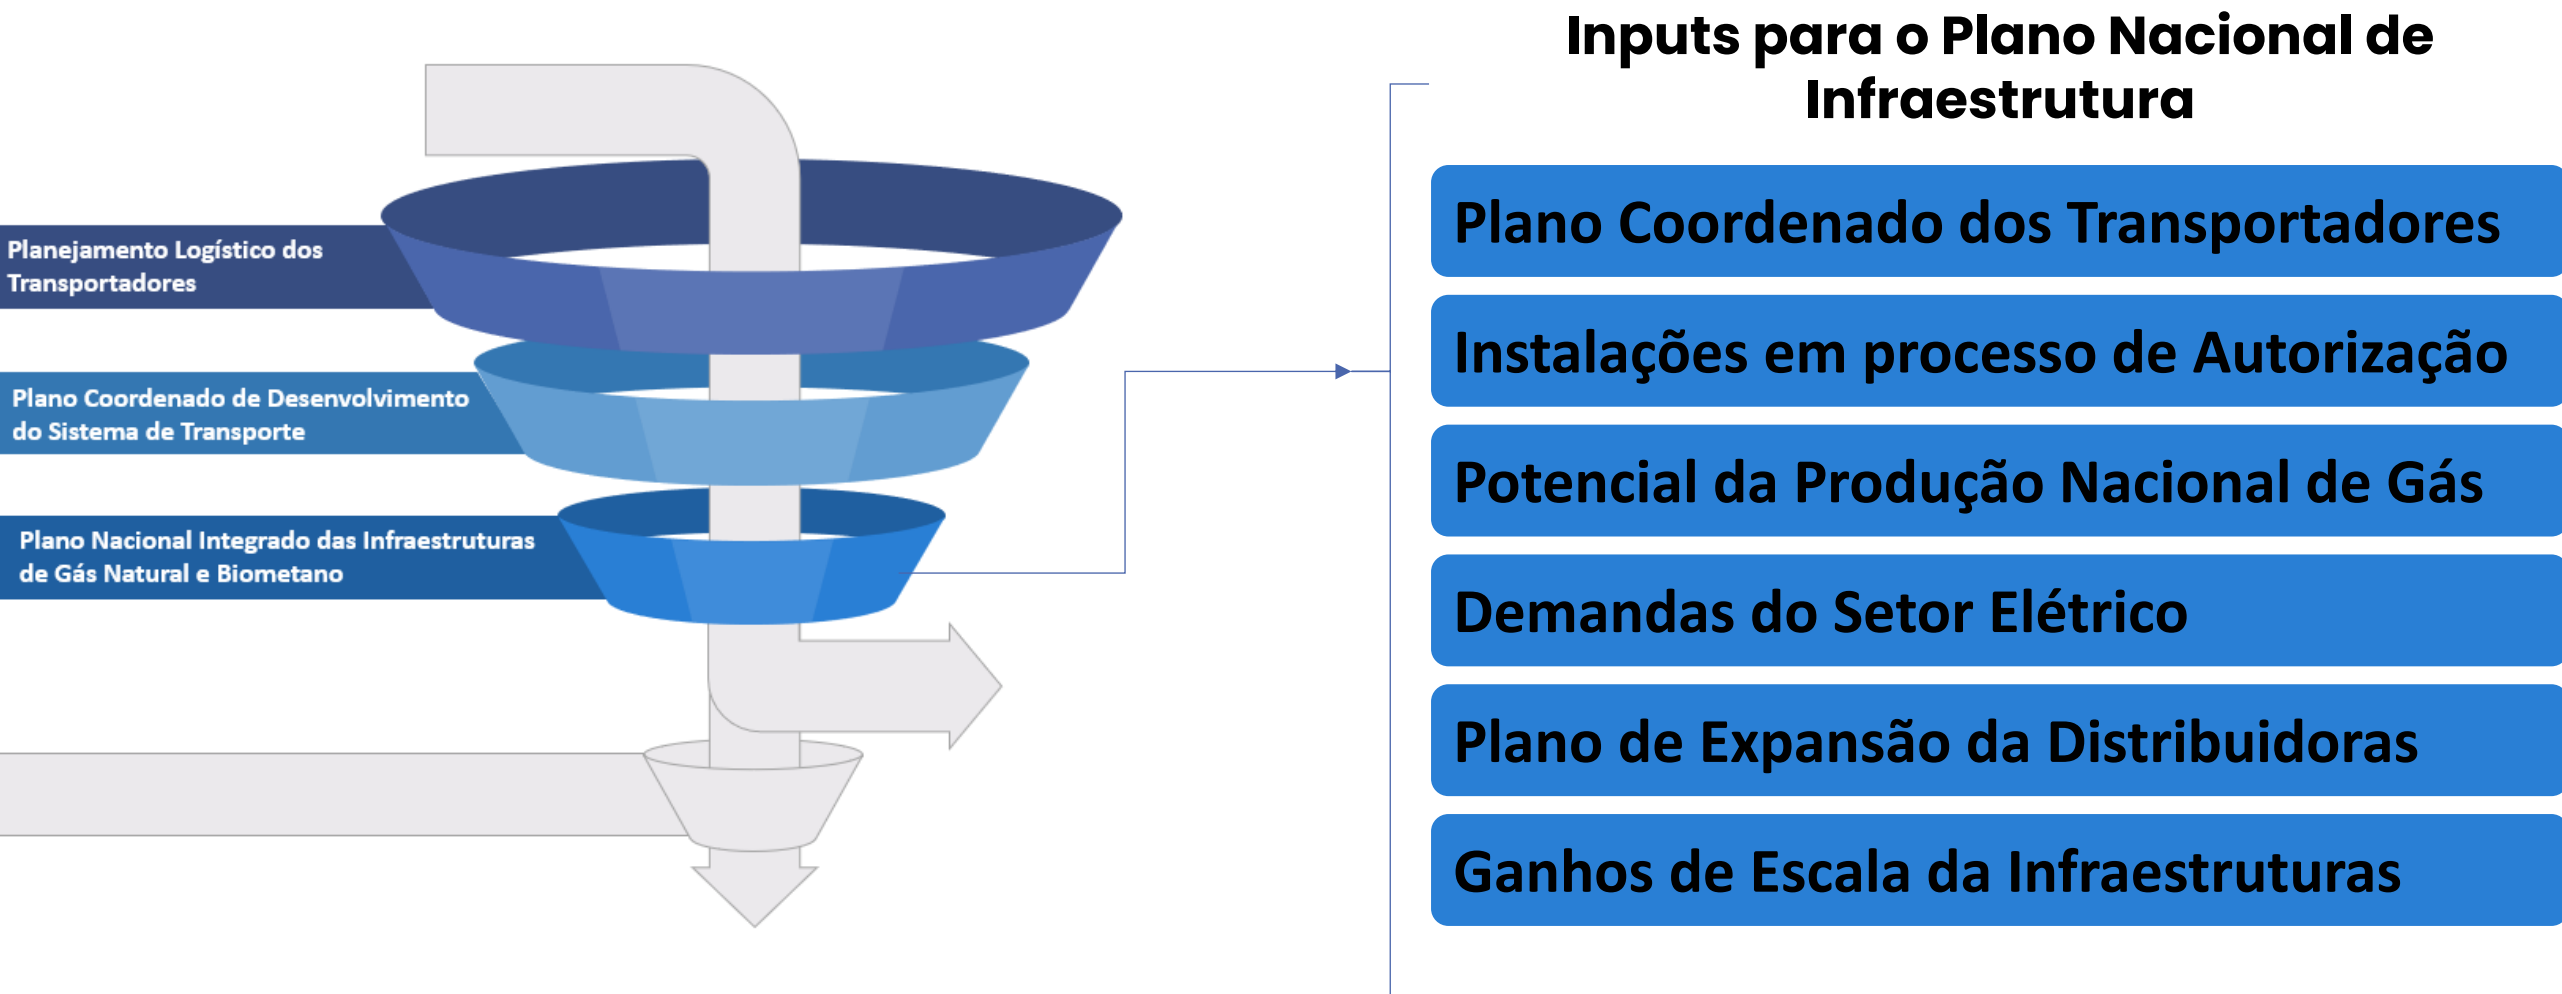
Planejamento Logístico dos Transportadores

Plano Coordenado de Desenvolvimento do Sistema de Transporte

Plano Nacional Integrado das Infraestruturas de Gás Natural e Biometano

Inputs para o Plano Nacional de Infraestrutura

Plano Coordenado dos Transportadores

Instalações em processo de Autorização

Potencial da Produção Nacional de Gás

Demandas do Setor Elétrico

Plano de Expansão da Distribuidoras

Ganhos de Escala da Infraestruturas